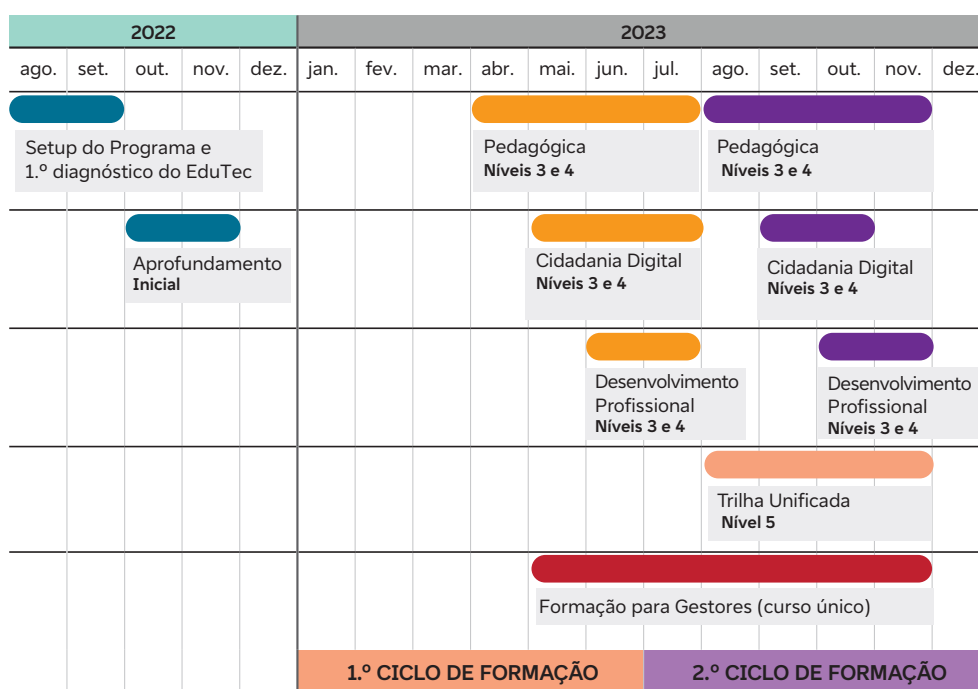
2022

2023

ago. set. out. nov. dez. jan. fev. mar. abr. mai. jun. jul. ago. set. out. nov. dez.

Setup do Programa e 1.º diagnóstico do EduTec

Pedagógica
Níveis 3 e 4

Pedagógica
Níveis 3 e 4

Aprofundamento
Inicial

Cidadania Digital
Níveis 3 e 4

Cidadania Digital
Níveis 3 e 4

Desenvolvimento Profissional
Níveis 3 e 4

Desenvolvimento Profissional
Níveis 3 e 4

Trilha Unificada
Nível 5

Formação para Gestores (curso único)

1.º CICLO DE FORMAÇÃO

2.º CICLO DE FORMAÇÃO